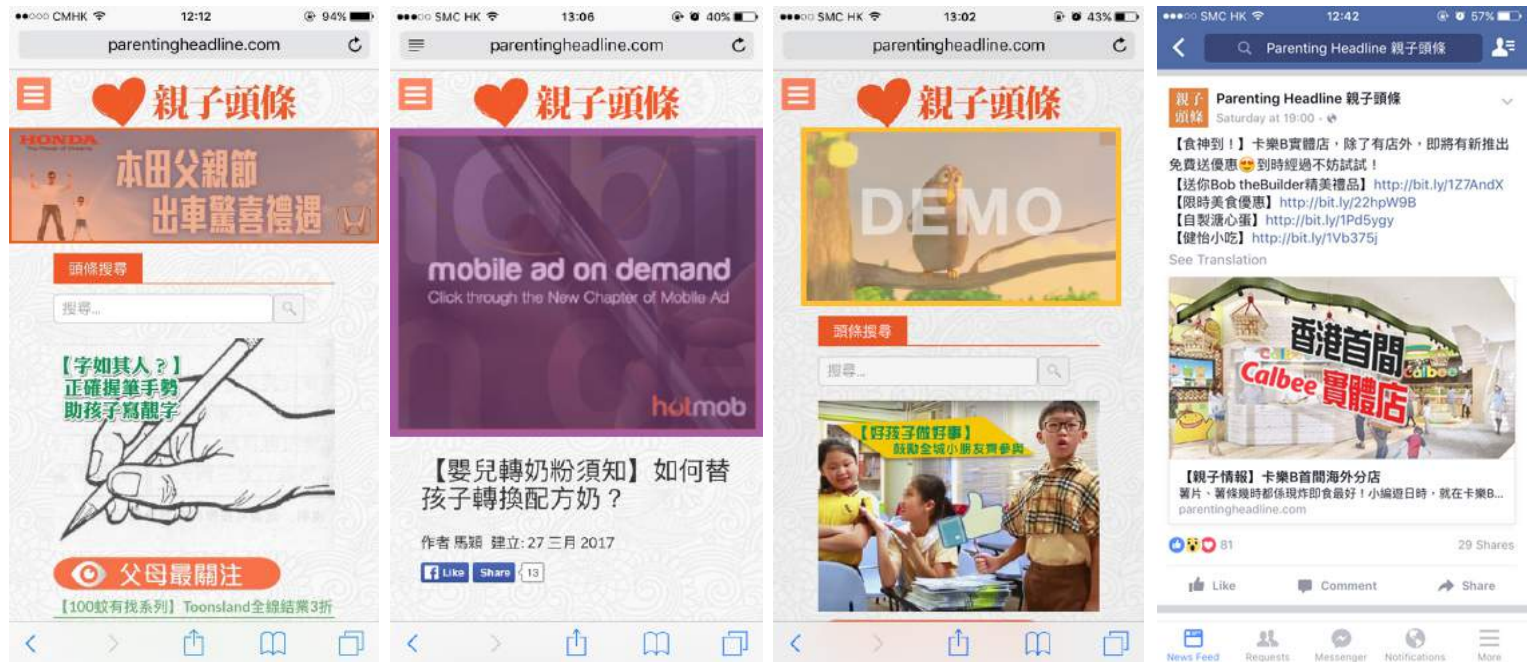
●●○○○ CMHK 12:12 94%
parentingheadline.com
親子頭條
HONDA
本田父親節
出車驚喜禮遇
頭條搜尋
搜尋...
【字如其人？】
正確握筆手勢
助孩子寫靚字
父母最關注
【100蚊有找系列】Toonsland全線結業3折

●●●○○ SMC HK 13:06 40%
parentingheadline.com
親子頭條
mobile ad on demand
Click through the New Chapter of Mobile Ad
hotmob
【嬰兒轉奶粉須知】如何替孩子轉換配方奶？
作者 馬穎 建立: 27 三月 2017
Like Share 13

●●●○○ SMC HK 13:02 43%
parentingheadline.com
親子頭條
DEMO
頭條搜尋
搜尋...
【好孩子做好事】
鼓勵全城小朋友齊參與

●●●○○ SMC HK 12:42 57%
Parenting Headline 親子頭條
親子頭條
Parenting Headline 親子頭條
Saturday at 19:00
【食神到！】卡樂B實體店，除了有店外，即將有新推出免費送優惠😊到時經過不妨試試！
【送你Bob theBuilder精美禮品】http://bit.ly/1Z7AndX
【限時美食優惠】http://bit.ly/22hpW9B
【自製溏心蛋】http://bit.ly/1Pd5ygy
【健怡小吃】http://bit.ly/1Vb375j
See Translation
香港首間
Calbee 實體店
Calbee
【親子情報】卡樂B首間海外分店
薯片、薯條幾時都係現炸即食最好！小編遲日時，就在卡樂B...
parentingheadline.com
81
29 Shares
Like
Comment
Share
News Feed
Requests
Messenger
Notifications
More